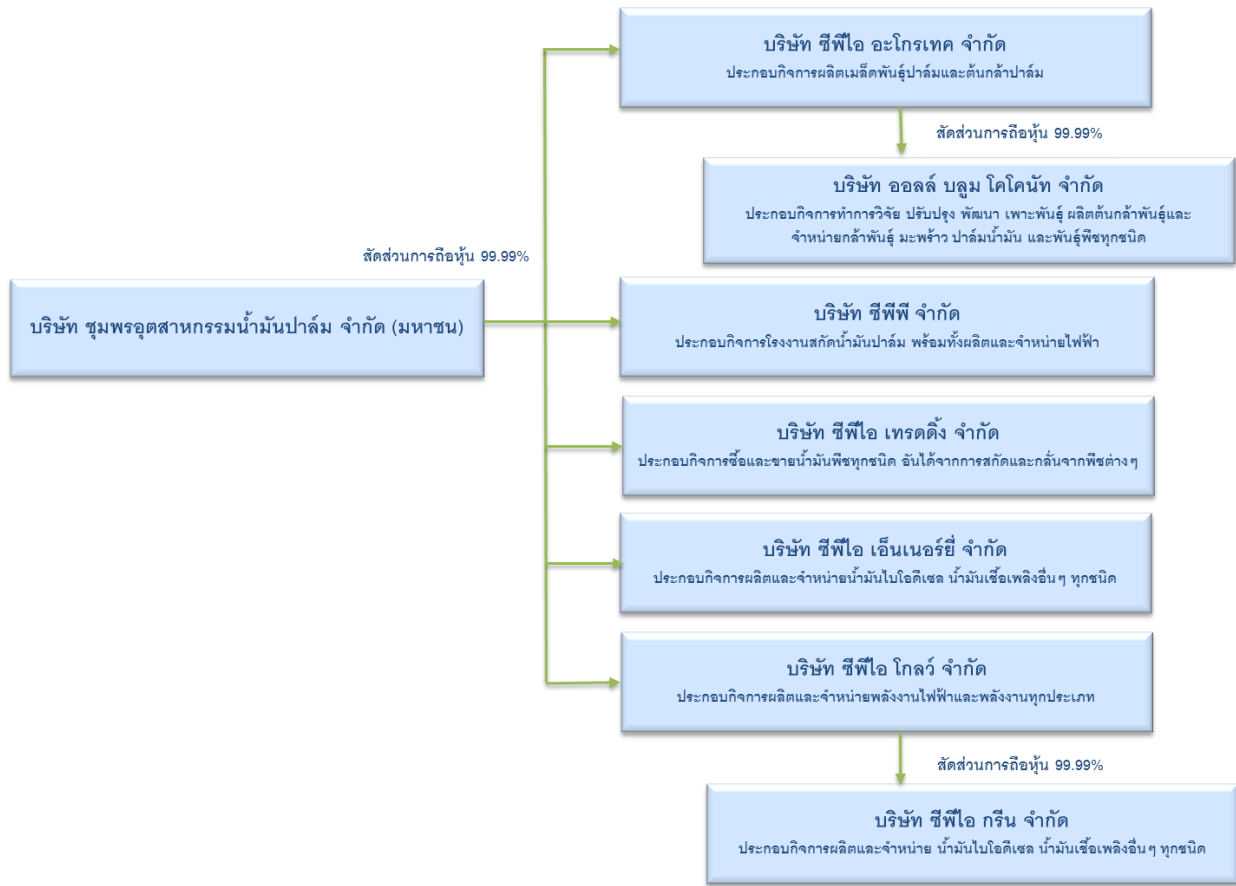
บริษัท ซีพีไอ อะโกรเทค จำกัด
ประกอบกิจการผลิตเมล็ดพันธุ์ปาล์มและต้นกล้าปาล์ม

สัดส่วนการถือหุ้น 99.99%

บริษัท ออลล์ บลูม โคโคนัท จำกัด
ประกอบกิจการทำการวิจัย ปรับปรุง พัฒนา เพาะพันธุ์ ผลิตต้นกล้าพันธุ์และจำหน่ายกล้าพันธุ์ มะพร้าว ปาล์มน้ำมัน และพันธุ์พืชทุกชนิด

สัดส่วนการถือหุ้น 99.99%

บริษัท ชุมพรอุตสาหกรรมน้ำมันปาล์ม จำกัด (มหาชน)

บริษัท ซีพีพี จำกัด
ประกอบกิจการโรงงานสกัดน้ำมันปาล์ม พร้อมทั้งผลิตและจำหน่ายไฟฟ้า

บริษัท ซีพีไอ เทรดดิ้ง จำกัด
ประกอบกิจการซื้อและขายน้ำมันพืชทุกชนิด อันได้จากการสกัดและกลั่นจากพืชต่างๆ

บริษัท ซีพีไอ เอ็นเนอร์ยี่ จำกัด
ประกอบกิจการผลิตและจำหน่ายน้ำมันไบโอดีเซล น้ำมันเชื้อเพลิงอื่นๆ ทุกชนิด

บริษัท ซีพีไอ โกลว์ จำกัด
ประกอบกิจการผลิตและจำหน่ายพลังงานไฟฟ้าและพลังงานทุกประเภท

สัดส่วนการถือหุ้น 99.99%

บริษัท ซีพีไอ กรีน จำกัด
ประกอบกิจการผลิตและจำหน่าย น้ำมันไบโอดีเซล น้ำมันเชื้อเพลิงอื่นๆ ทุกชนิด